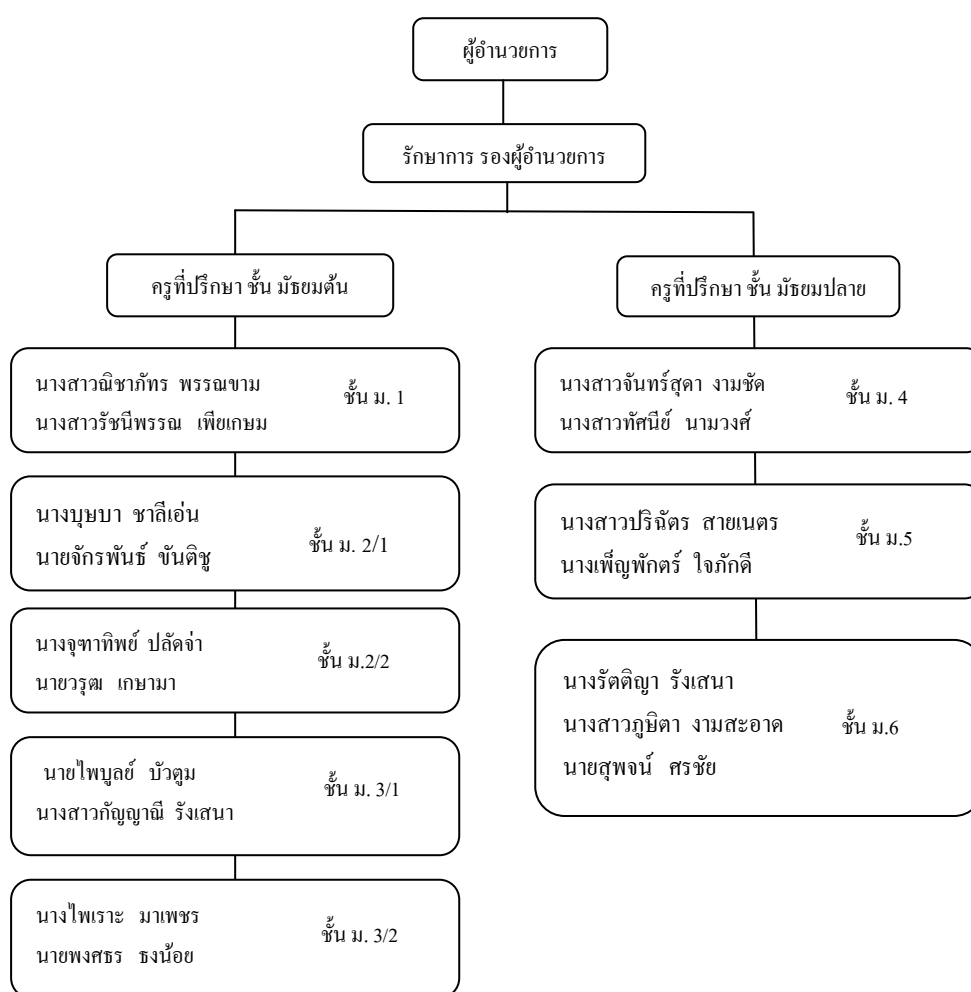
ผู้อำนวยการ

รักษาการ รองผู้อำนวยการ

ครูที่ปรึกษา ชั้น มัธยมต้น

ครูที่ปรึกษา ชั้น มัธยมปลาย

นางสาวณิชาภัทร พรรณขาม
นางสาวรัชนีพรรณ เพียเกษม
ชั้น ม. 1

นางบุษบา ชาลีเอ่น
นายจักรพันธ์ ขันติชู
ชั้น ม. 2/1

นางจุฑาทิพย์ ปลัดจ่า
นายวรุฒ เกษามา
ชั้น ม.2/2

นายไพบูลย์ บัวตูม
นางสาวกัญญาณี รังเสนา
ชั้น ม. 3/1

นางไพเราะ มาเพชร
นายพงศธร ธงน้อย
ชั้น ม. 3/2

นางสาวจันทร์สุดา งามชัด
นางสาวทัศนีย์ นามวงศ์
ชั้น ม. 4

นางสาวปริฉัตร สายเนตร
นางเพ็ญพักตร์ ใจภักดี
ชั้น ม.5

นางรัตติญา รังเสนา
นางสาวภูษิตา งามสะอาด
นายสุพจน์ ศรชัย
ชั้น ม.6